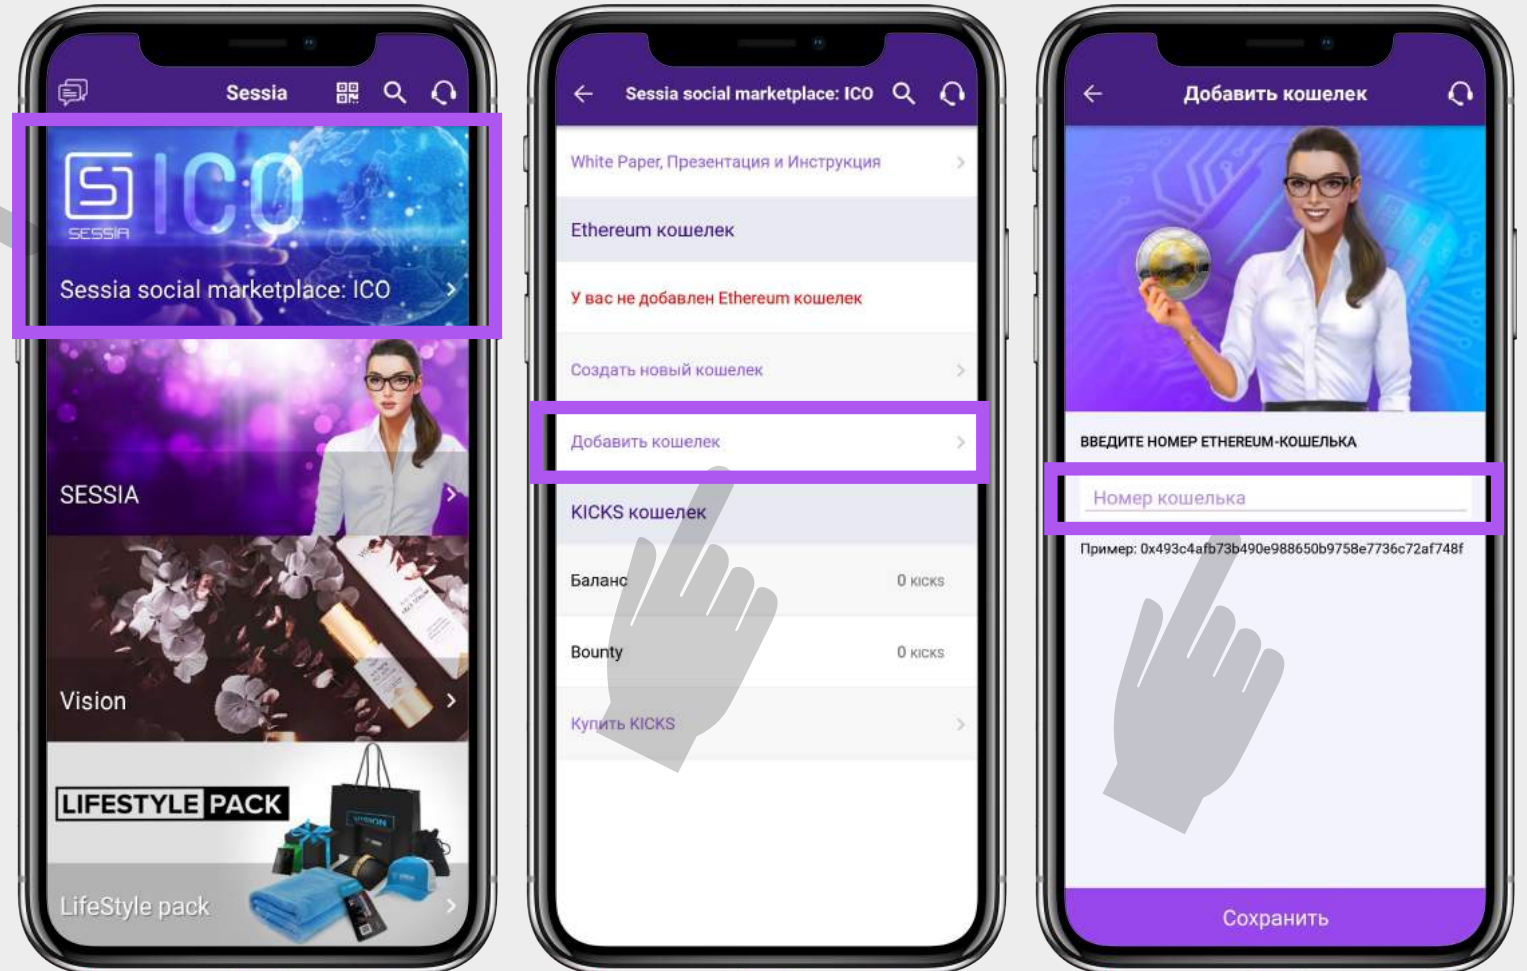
Sessia

ICO
SESSIA
Sessia social marketplace: ICO

SESSIA

Vision

LIFESTYLE PACK
LifeStyle pack

Sessia social marketplace: ICO

White Paper, Презентация и Инструкция

Ethereum кошелек

У вас не добавлен Ethereum кошелек

Создать новый кошелек

Добавить кошелек

KICKS кошелек

| Баланс | 0 KICKS |
|---|---|
| Bounty | 0 KICKS |

Купить KICKS

Добавить кошелек

ВВЕДИТЕ НОМЕР ETHEREUM-КОШЕЛЬКА

Номер кошелька

Пример: 0x493c4afb73b490e988650b9758e7736c72af748f

Сохранить